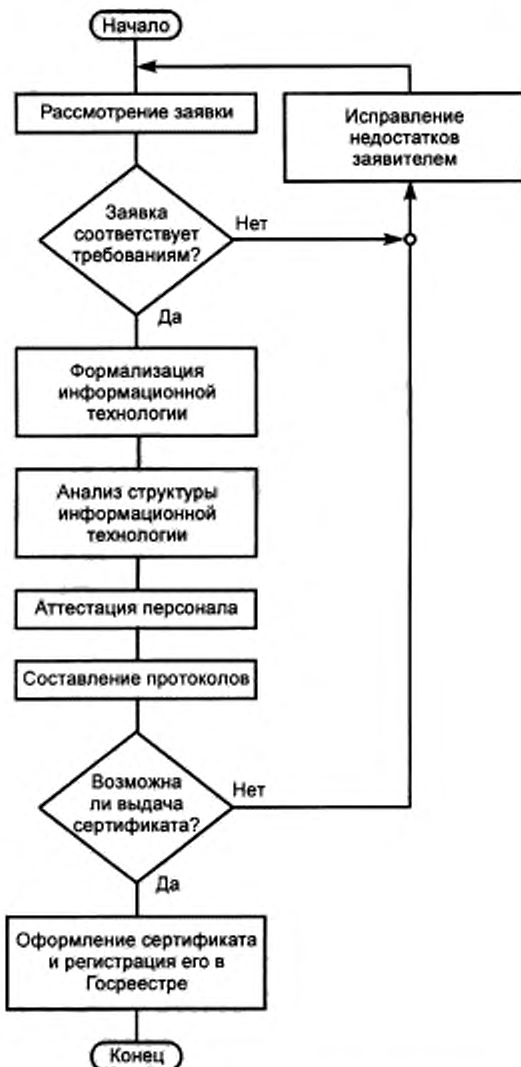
Начало

Рассмотрение заявки

Исправление недостатков заявителем

Заявка соответствует требованиям?

Нет

Да

Формализация информационной технологии

Анализ структуры информационной технологии

Аттестация персонала

Составление протоколов

Возможна ли выдача сертификата?

Нет

Да

Оформление сертификата и регистрация его в Госреестре

Конец